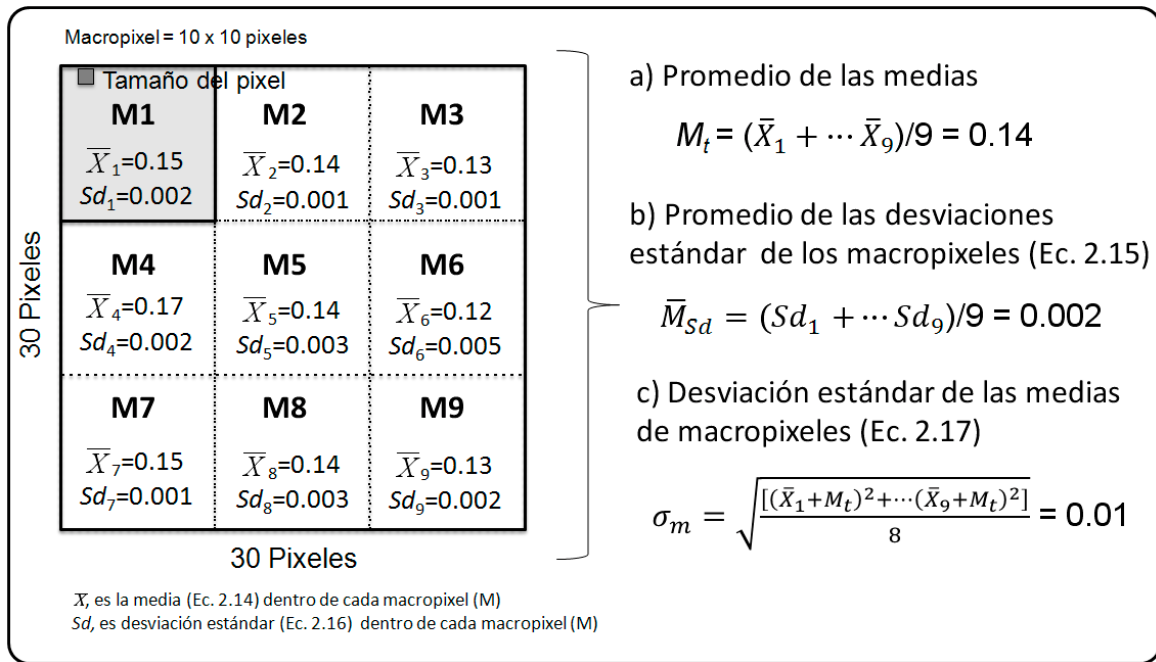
Macropixel = 10 x 10 pixeles

Tamaño del pixel

| M1 $\overline{X}_1$=0.15 $Sd_1$=0.002 | M2 $\overline{X}_2$=0.14 $Sd_2$=0.001 | M3 $\overline{X}_3$=0.13 $Sd_3$=0.001 |
|---|---|---|
| M4 $\overline{X}_4$=0.17 $Sd_4$=0.002 | M5 $\overline{X}_5$=0.14 $Sd_5$=0.003 | M6 $\overline{X}_6$=0.12 $Sd_6$=0.005 |
| M7 $\overline{X}_7$=0.15 $Sd_7$=0.001 | M8 $\overline{X}_8$=0.14 $Sd_8$=0.003 | M9 $\overline{X}_9$=0.13 $Sd_9$=0.002 |

30 Pixeles

30 Pixeles

$X$, es la media (Ec. 2.14) dentro de cada macropixel (M)
$Sd$, es desviación estándar (Ec. 2.16) dentro de cada macropixel (M)

a) Promedio de las medias

$M_t = (\bar{X}_1 + \cdots \bar{X}_9)/9 = 0.14$

b) Promedio de las desviaciones estándar de los macropixeles (Ec. 2.15)

$\bar{M}_{Sd} = (Sd_1 + \cdots Sd_9)/9 = 0.002$

c) Desviación estándar de las medias de macropixeles (Ec. 2.17)

$\sigma_m = \sqrt{\frac{[(\bar{X}_1+M_t)^2+\cdots(\bar{X}_9+M_t)^2]}{8}} = 0.01$